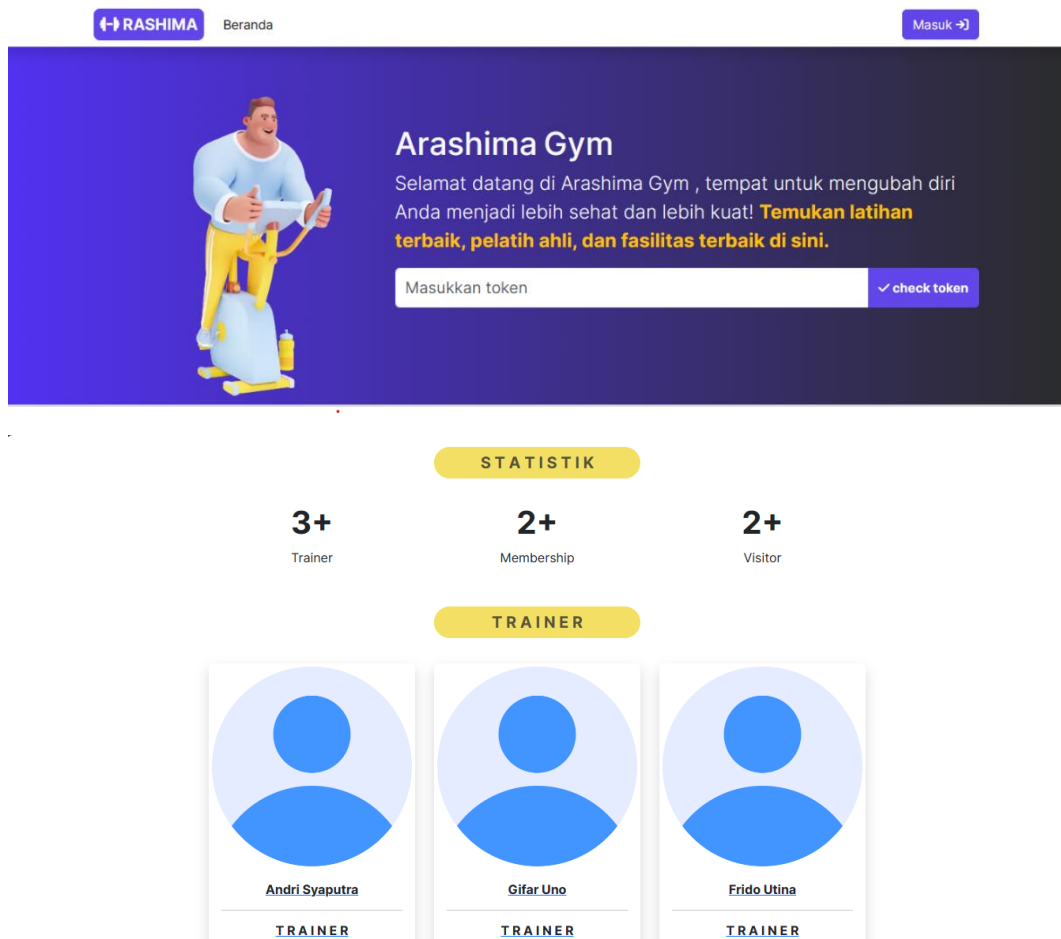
RASHIMA Beranda

Masuk

Arashima Gym

Selamat datang di Arashima Gym , tempat untuk mengubah diri Anda menjadi lebih sehat dan lebih kuat! Temukan latihan terbaik, pelatih ahli, dan fasilitas terbaik di sini.

Masukkan token

check token

STATISTIK

3+
Trainer

2+
Membership

2+
Visitor

TRAINER

Andri Syaputra
TRAINER

Gifar Uno
TRAINER

Frido Utina
TRAINER